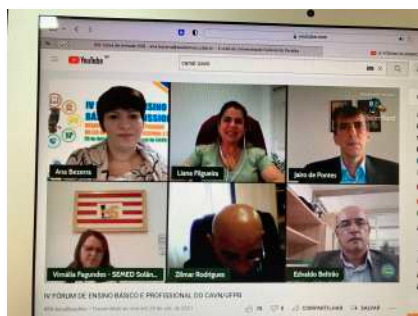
YouTube

Ana Bezerra

Liana Filgueira

Jairo de Pontes

Vimália Fagundes - SEMED Solân...

Zilmar Rodrigues

Edvaldo Beltrão

IV FÓRUM DE ENSINO BÁSICO E PROFISSIONAL DO CAVN/UFPB

COMPARTILHAR

SALVAR

IV
ENSINO
BÁSICO
PROFISSIO